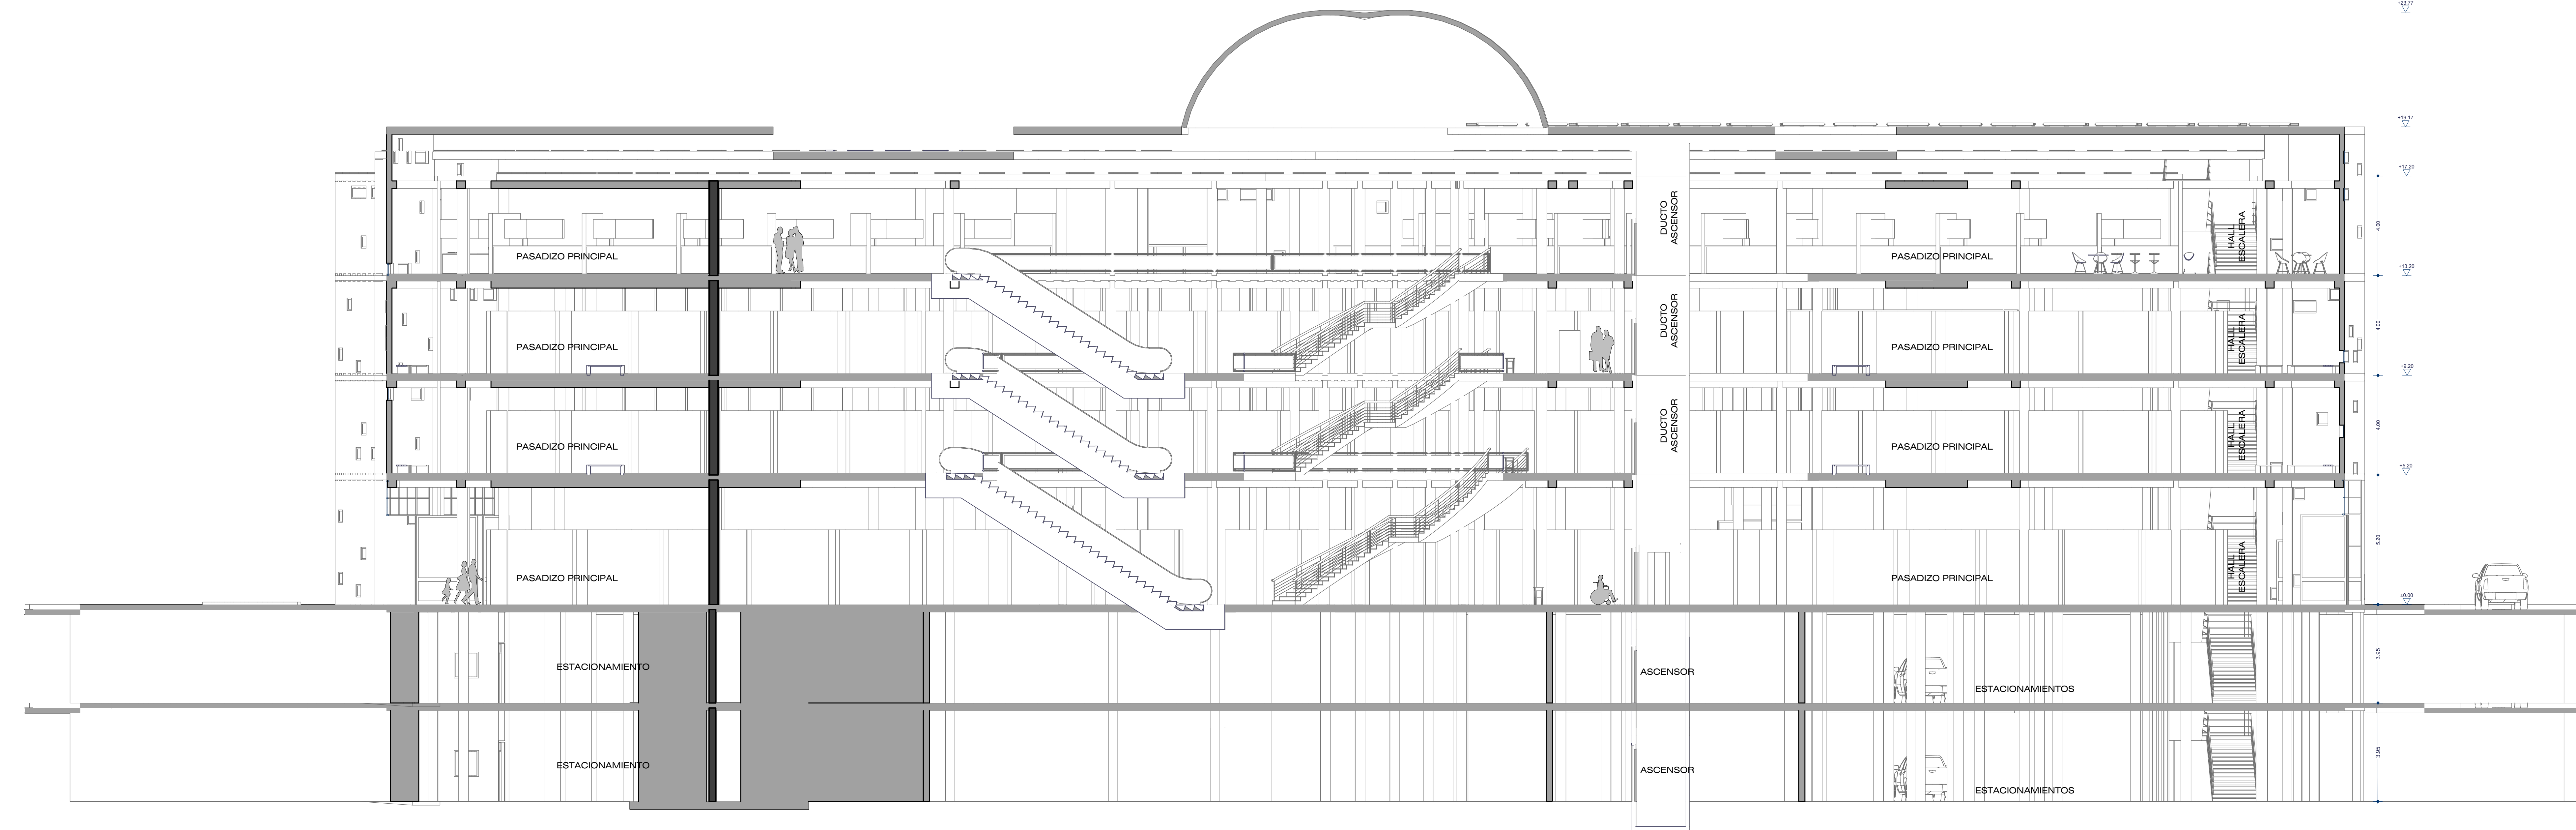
+23.77
+19.17
+17.20
PASADIZO PRINCIPAL
DUCTO ASCENSOR
PASADIZO PRINCIPAL
HALL ESCALERA
4.00
+13.20
PASADIZO PRINCIPAL
DUCTO ASCENSOR
PASADIZO PRINCIPAL
HALL ESCALERA
4.00
+9.20
PASADIZO PRINCIPAL
DUCTO ASCENSOR
PASADIZO PRINCIPAL
HALL ESCALERA
4.00
+5.20
5.20
PASADIZO PRINCIPAL
PASADIZO PRINCIPAL
HALL ESCALERA
±0.00
ESTACIONAMIENTO
ASCENSOR
ESTACIONAMIENTOS
3.95
ESTACIONAMIENTO
ASCENSOR
ESTACIONAMIENTOS
3.95